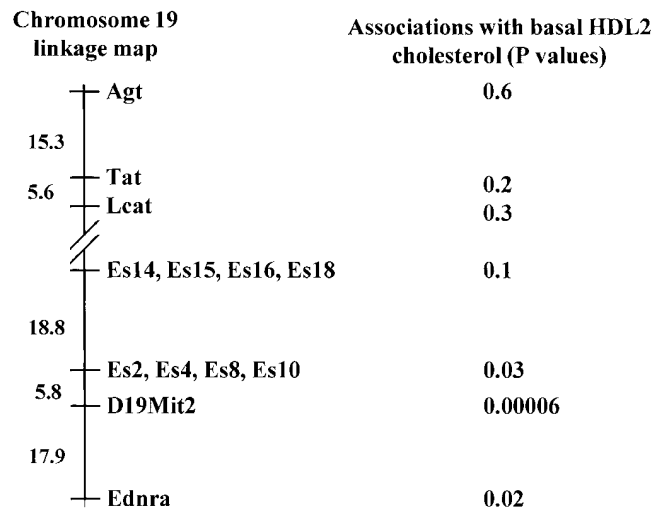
Chromosome 19 linkage map

Associations with basal HDL2 cholesterol (P values)

| | Marker | P value |
|---|---|---|
| | Agt | 0.6 |
| 15.3 | | |
| | Tat | 0.2 |
| 5.6 | Lcat | 0.3 |
| | Es14, Es15, Es16, Es18 | 0.1 |
| 18.8 | | |
| | Es2, Es4, Es8, Es10 | 0.03 |
| 5.8 | D19Mit2 | 0.00006 |
| 17.9 | | |
| | Ednra | 0.02 |